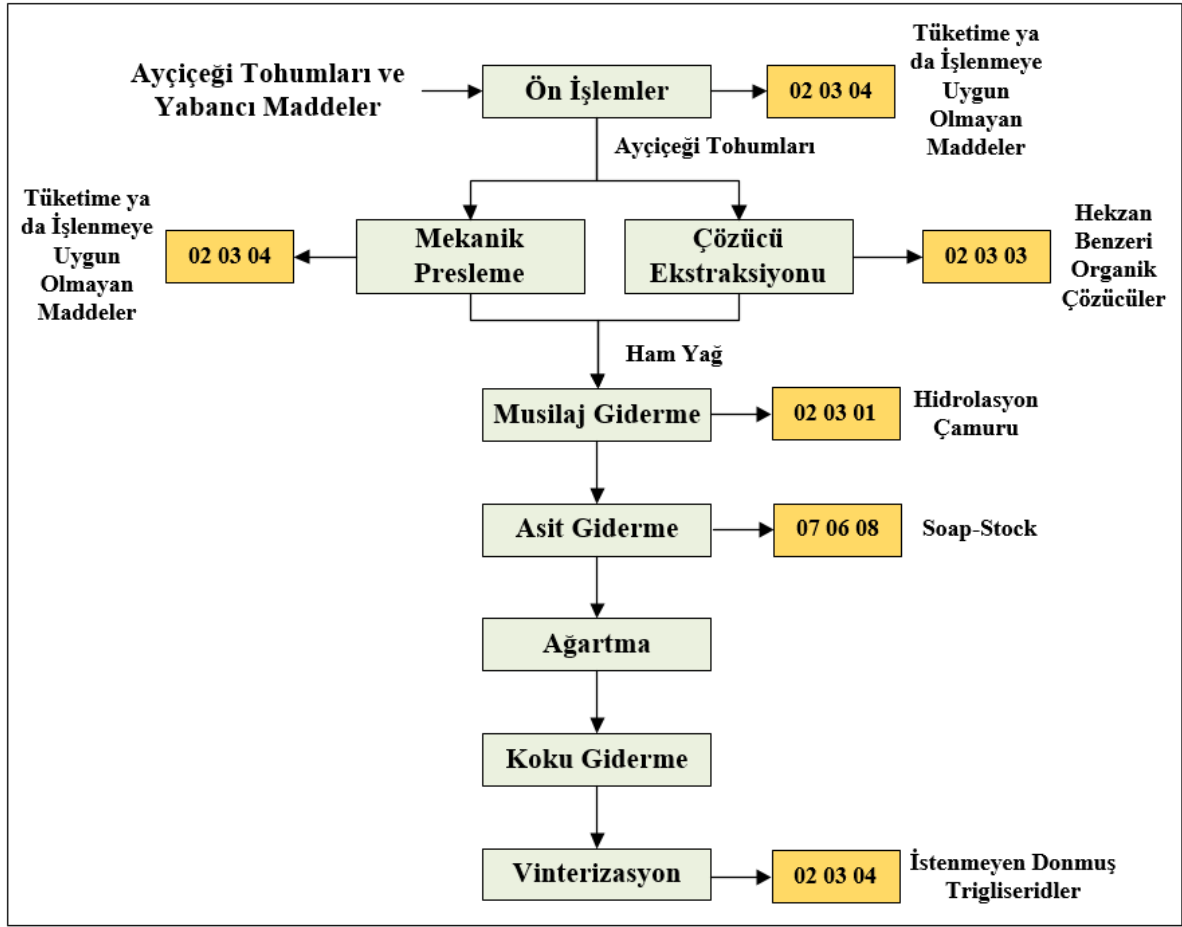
Ayçiçeği Tohumları ve Yabancı Maddeler

Ön İşlemler

02 03 04

Tüketime ya da İşlenmeye Uygun Olmayan Maddeler

Ayçiçeği Tohumları

Tüketime ya da İşlenmeye Uygun Olmayan Maddeler

02 03 04

Mekanik Presleme

Çözücü Ekstraksiyonu

02 03 03

Hekzan Benzeri Organik Çözücüler

Ham Yağ

Musilaj Giderme

02 03 01

Hidrolasyon Çamuru

Asit Giderme

07 06 08

Soap-Stock

Ağartma

Koku Giderme

Vinterizasyon

02 03 04

İstenmeyen Donmuş Trigliseridler